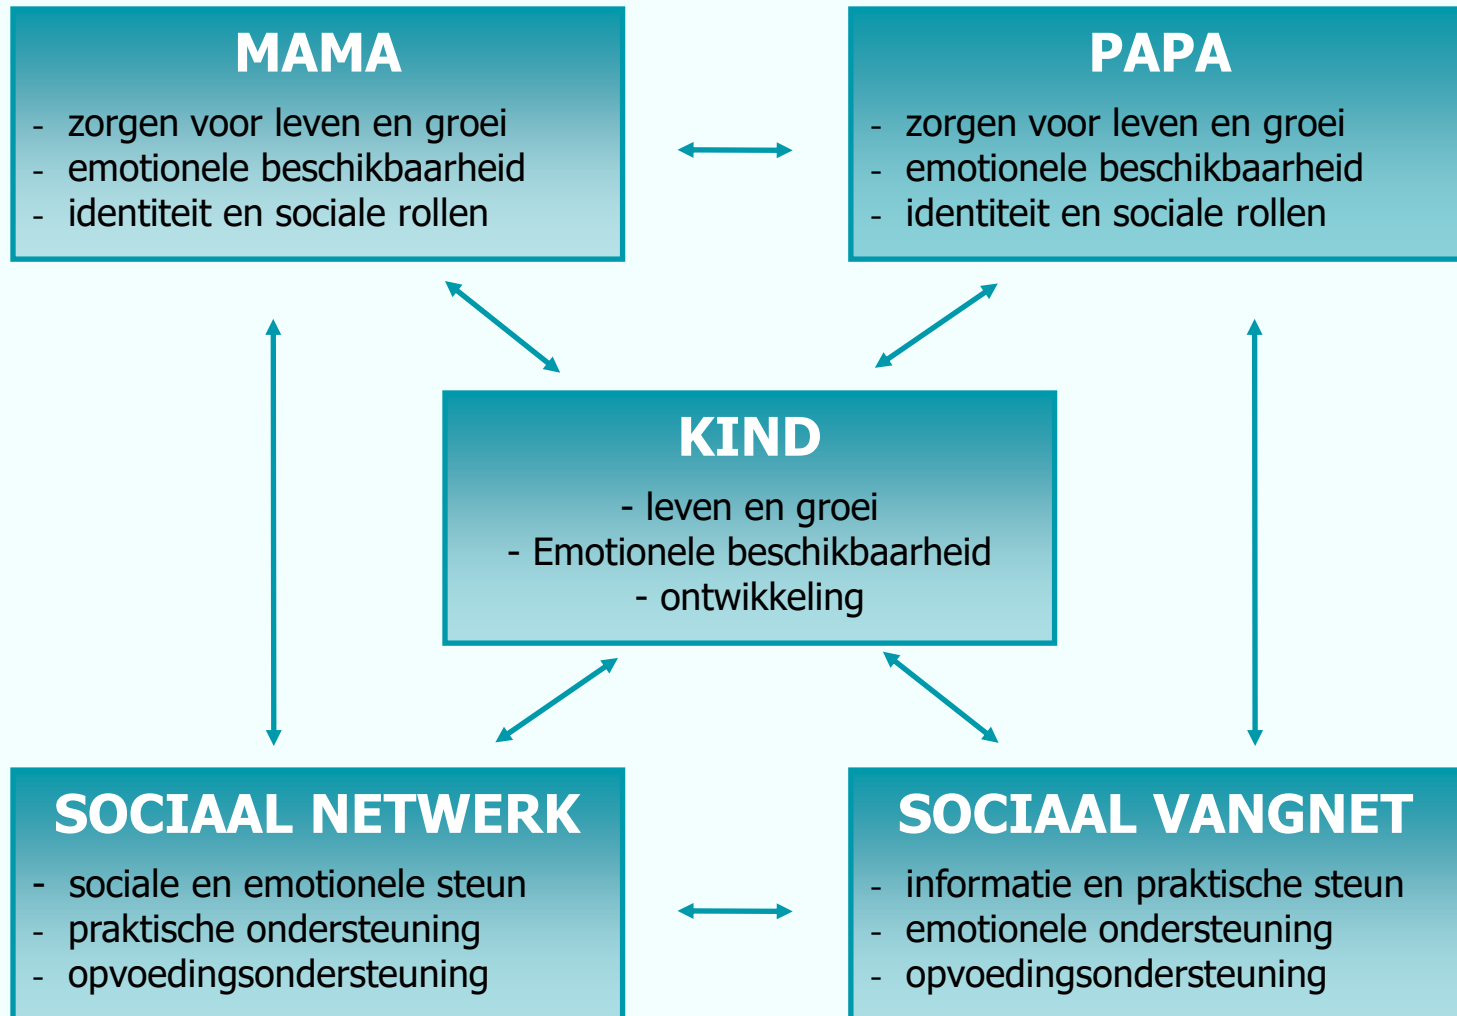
MAMA
- zorgen voor leven en groei
- emotionele beschikbaarheid
- identiteit en sociale rollen

PAPA
- zorgen voor leven en groei
- emotionele beschikbaarheid
- identiteit en sociale rollen

KIND
- leven en groei
- Emotionele beschikbaarheid
- ontwikkeling

SOCIAAL NETWERK
- sociale en emotionele steun
- praktische ondersteuning
- opvoedingsondersteuning

SOCIAAL VANGNET
- informatie en praktische steun
- emotionele ondersteuning
- opvoedingsondersteuning